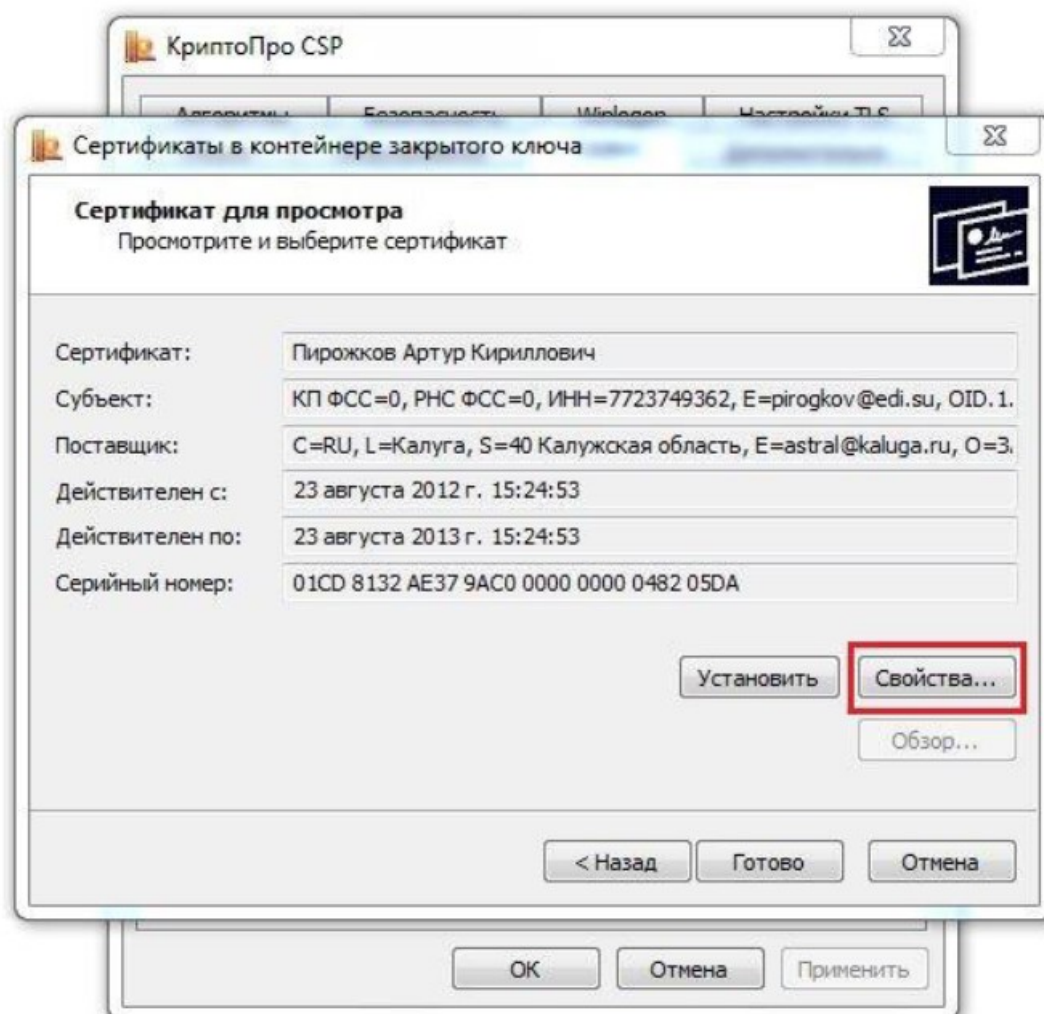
КриптоПро CSP

Алгоритмы | Безопасность | Winlogon | Настройки TLS

Сертификаты в контейнере закрытого ключа

Сертификат для просмотра
Просмотрите и выберите сертификат

Сертификат: Пирожков Артур Кириллович
Субъект: КП ФСС=0, РНС ФСС=0, ИНН=7723749362, E=pirogkov@edi.su, OID.1.
Поставщик: C=RU, L=Калуга, S=40 Калужская область, E=astral@kaluga.ru, O=З.
Действителен с: 23 августа 2012 г. 15:24:53
Действителен по: 23 августа 2013 г. 15:24:53
Серийный номер: 01CD 8132 AE37 9AC0 0000 0000 0482 05DA

Установить
Свойства...
Обзор...

< Назад
Готово
Отмена

OK
Отмена
Применить